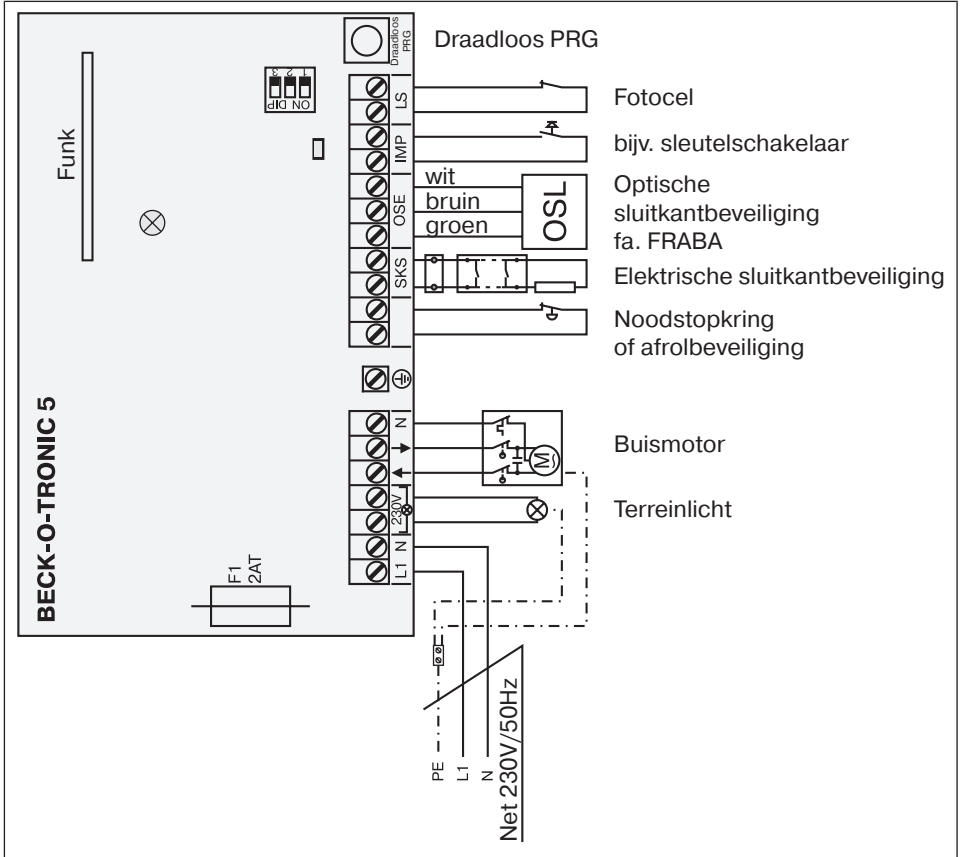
Draadloos PRG

Draadloos PRG

DIP ON 1 2 3

Funk

LS

Fotocel

IMP

bijv. sleutelschakelaar

OSE

wit

bruin

groen

OSL

Optische sluitkantbeveiliging fa. FRABA

SKS

Elektrische sluitkantbeveiliging

Noodstopkring of afrolbeveiliging

BECK-O-TRONIC 5

N

Buismotor

M

230V

Terreinlicht

N

L1

F1 2AT

PE

L1

N

Net 230V/50Hz